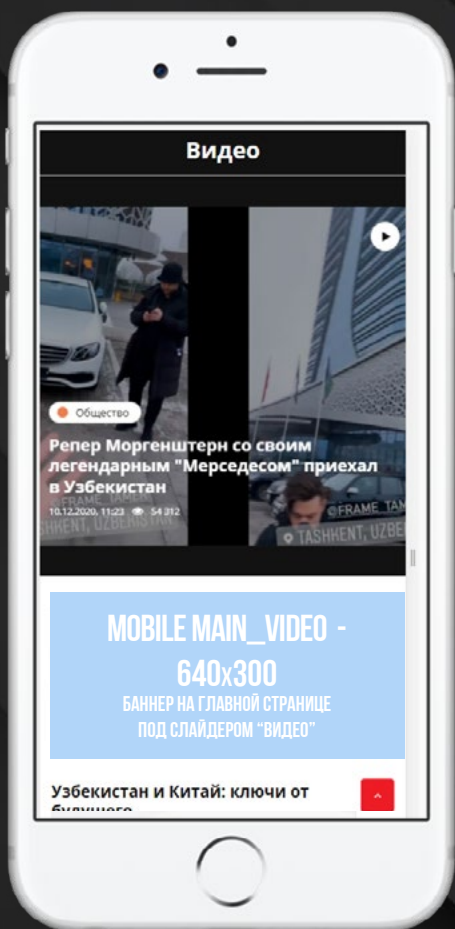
Видео

Общество

Репер Моргенштерн со своим легендарным "Мерседесом" приехал в Узбекистан

10.12.2020, 11:23 54 312

@FRAME_TAM
TASHKENT, UZBEK

MOBILE MAIN_VIDEO - 640x300
БАННЕР НА ГЛАВНОЙ СТРАНИЦЕ ПОД СЛАЙДЕРОМ "ВИДЕО"

Узбекистан и Китай: ключи от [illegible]